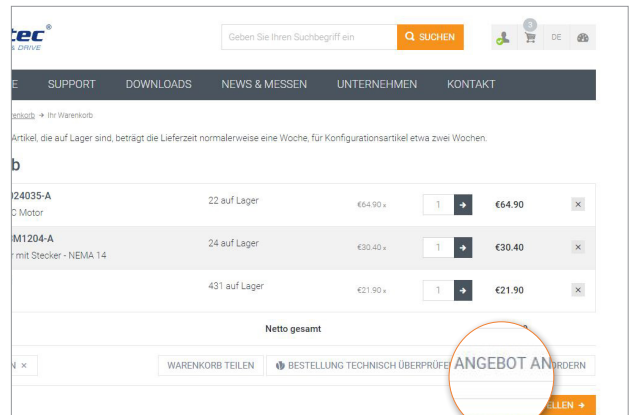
tec®
& DRIVE

Geben Sie Ihren Suchbegriff ein
SUCHEN

3
DE

E
SUPPORT
DOWNLOADS
NEWS & MESSEN
UNTERNEHMEN
KONTAKT

renkorb → Ihr Warenkorb

Artikel, die auf Lager sind, beträgt die Lieferzeit normalerweise eine Woche, für Konfigurationsartikel etwa zwei Wochen.

b

| | | | | | |
|---|---|---|---|---|---|
| 024035-A C Motor | 22 auf Lager | €64.90 x | 1 | €64.90 | × |
| M1204-A r mit Stecker - NEMA 14 | 24 auf Lager | €30.40 x | 1 | €30.40 | × |
| | 431 auf Lager | €21.90 x | 1 | €21.90 | × |

Netto gesamt

N ×
WARENKORB TEILEN
BESTELLUNG TECHNISCH ÜBERPRÜFE
ANGEBOT AN
ORDERN

ELLEN →